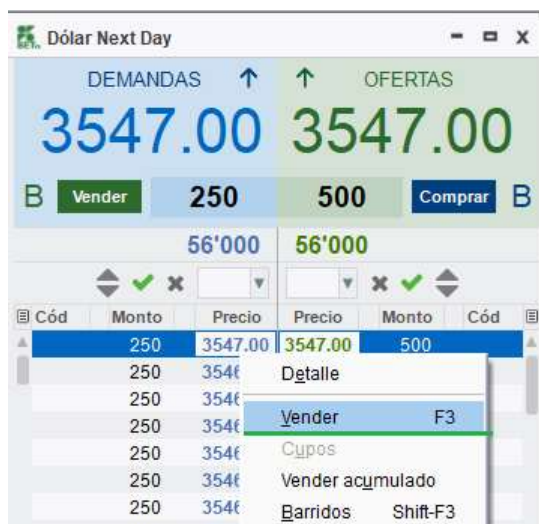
Dólar Next Day

DEMANDAS ↑

3547.00

↑ OFERTAS

3547.00

B Vender 250

500 Comprar B

56'000

56'000

| Cód | Monto | Precio | Precio | Monto | Cód |
|---|---|---|---|---|---|
| | 250 | 3547.00 | 3547.00 | 500 | |
| | 250 | 3546 | | | |
| | 250 | 3546 | | | |
| | 250 | 3546 | | | |
| | 250 | 3546 | | | |
| | 250 | 3546 | | | |
| | 250 | 3546 | | | |

Detalle

Vender F3

Cupos

Vender acumulado

Barridos Shift-F3